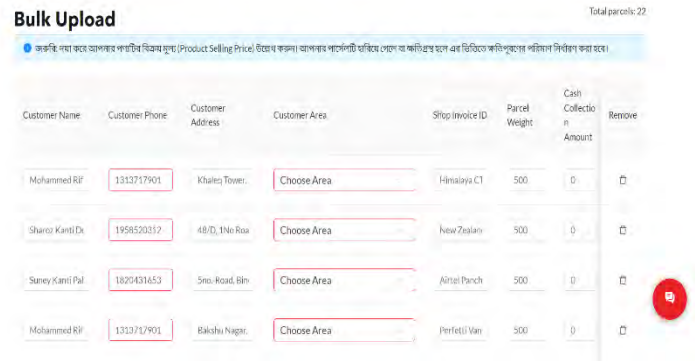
Bulk Upload

Total parcels: 22

জরুরি: দয়া করে আপনার পণ্যের বিক্রয় মূল্য (Product Selling Price) উল্লেখ করুন। আপনার পার্সেলটি হারিয়ে গেলে বা ক্ষতিগ্রস্ত হলে এর ভিত্তিতে ক্ষতিপূরণের পরিমাণ নির্ধারণ করা হবে।

| Customer Name | Customer Phone | Customer Address | Customer Area | Shop Invoice ID | Parcel Weight | Cash Collection Amount | Remove |
|---|---|---|---|---|---|---|---|
| Mohammed Rif | 1313717901 | Khaleq Tower, | Choose Area | Himalaya C1 | 500 | 0 | |
| Sharoz Kanti Da | 1958520312 | 48/D, 1No Roa | Choose Area | New Zealan | 500 | 0 | |
| Suney Kanti Pal | 1820431653 | 5no.-Road, Bin | Choose Area | Airtel Panch | 500 | 0 | |
| Mohammed Rif | 1313717901 | Bakshu Nagar, | Choose Area | Perfetti Van | 500 | 0 | |